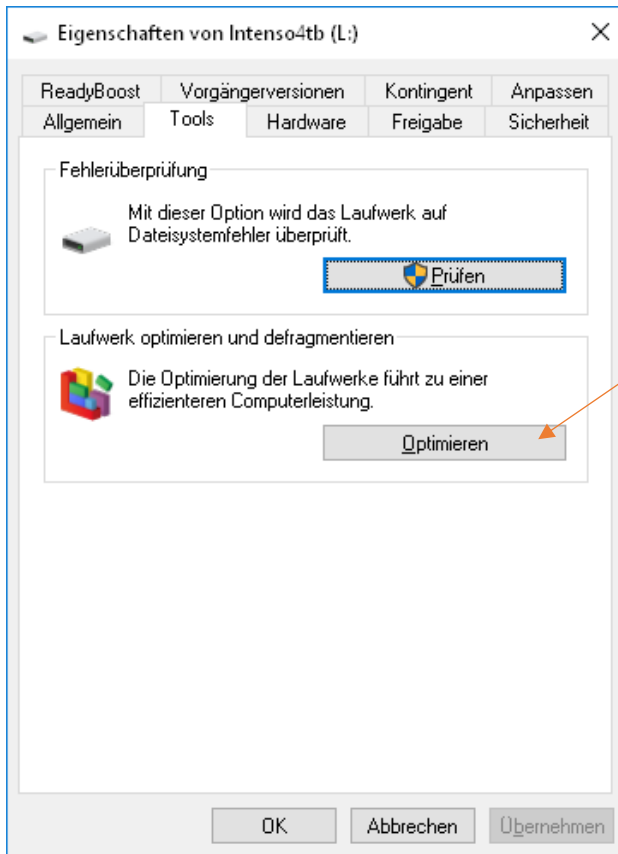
Eigenschaften von Intenso4tb (L:)

ReadyBoost | Vorgängerversionen | Kontingent | Anpassen
Allgemein | Tools | Hardware | Freigabe | Sicherheit

Fehlerüberprüfung

Mit dieser Option wird das Laufwerk auf Dateisystemfehler überprüft.

Prüfen

Laufwerk optimieren und defragmentieren

Die Optimierung der Laufwerke führt zu einer effizienteren Computerleistung.

Optimieren

OK | Abbrechen | Übernehmen